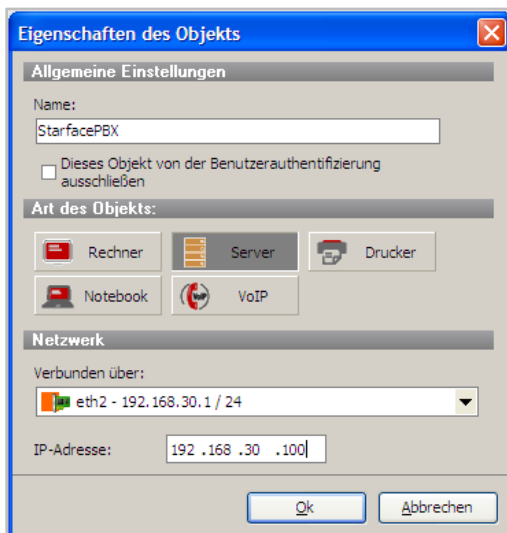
Eigenschaften des Objekts

Allgemeine Einstellungen

Name:

StarfacePBX

Dieses Objekt von der Benutzerauthentifizierung ausschließen

Art des Objekts:

Rechner

Server

Drucker

Notebook

VoIP

Netzwerk

Verbunden über:

eth2 - 192.168.30.1 / 24

IP-Adresse:

192 .168 .30 .100

Ok

Abbrechen